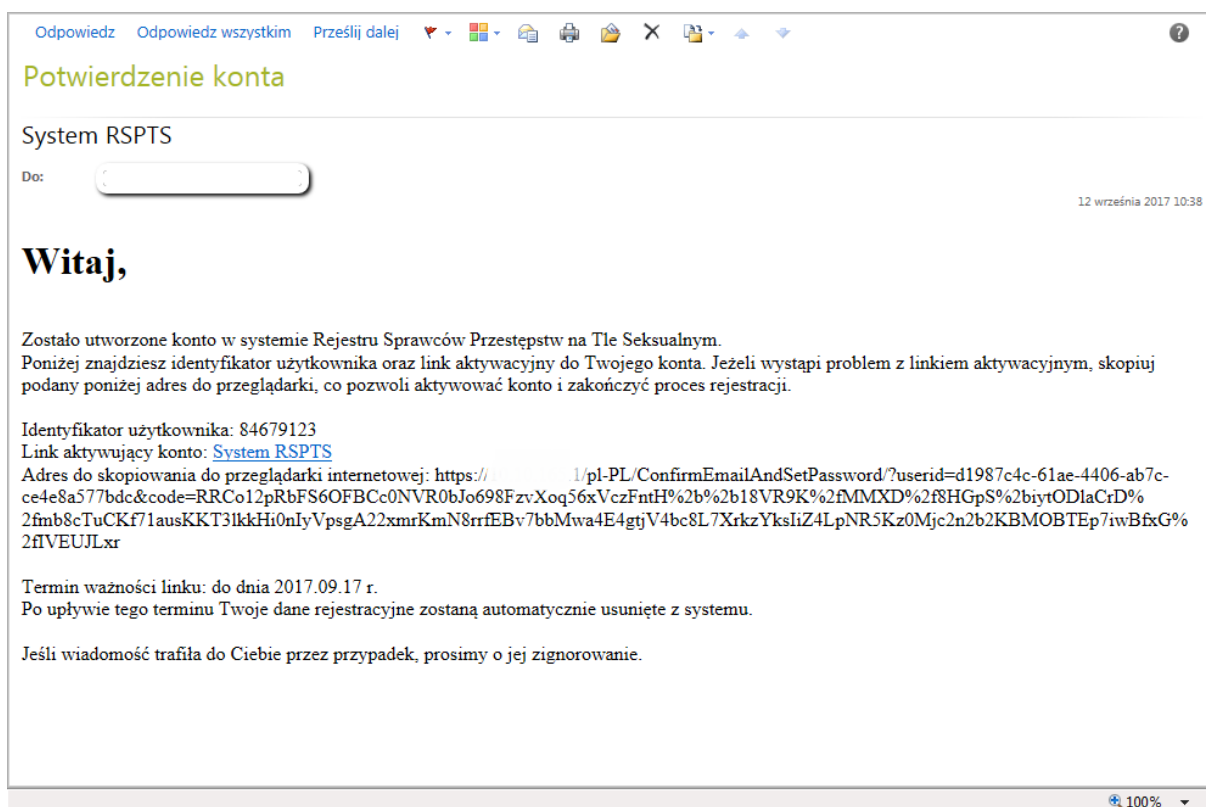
Odpowiedz Odpowiedz wszystkim Prześlij dalej

Potwierdzenie konta

System RSPTS

Do:

12 września 2017 10:38

Witaj,

Zostało utworzone konto w systemie Rejestru Sprawców Przestępstw na Tle Seksualnym.
Poniżej znajdziesz identyfikator użytkownika oraz link aktywacyjny do Twojego konta. Jeżeli wystąpi problem z linkiem aktywacyjnym, skopiuj podany poniżej adres do przeglądarki, co pozwoli aktywować konto i zakończyć proces rejestracji.

Identyfikator użytkownika: 84679123
Link aktywujący konto: System RSPTS
Adres do skopiowania do przeglądarki internetowej: https://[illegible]1/pl-PL/ConfirmEmailAndSetPassword/?userid=d1987c4c-61ae-4406-ab7c-ce4e8a577bdc&code=RRCo12pRbFS6OFBCc0NVR0bJo698FzvXoq56xVczFntH%2b%2b18VR9K%2fMMXD%2f8HGpS%2biytODlaCrD%2fmb8cTuCKf71ausKKT3lkkHi0nIyVpsgA22xmrKmN8rrfEBv7bbMwa4E4gtjV4bc8L7XrkzYksIiZ4LpNR5Kz0Mjc2n2b2KBMOBTEp7iwBfxG%2fIVEUJLxr

Termin ważności linku: do dnia 2017.09.17 r.
Po upływie tego terminu Twoje dane rejestracyjne zostaną automatycznie usunięte z systemu.

Jeśli wiadomość trafiła do Ciebie przez przypadek, prosimy o jej zignorowanie.

100%